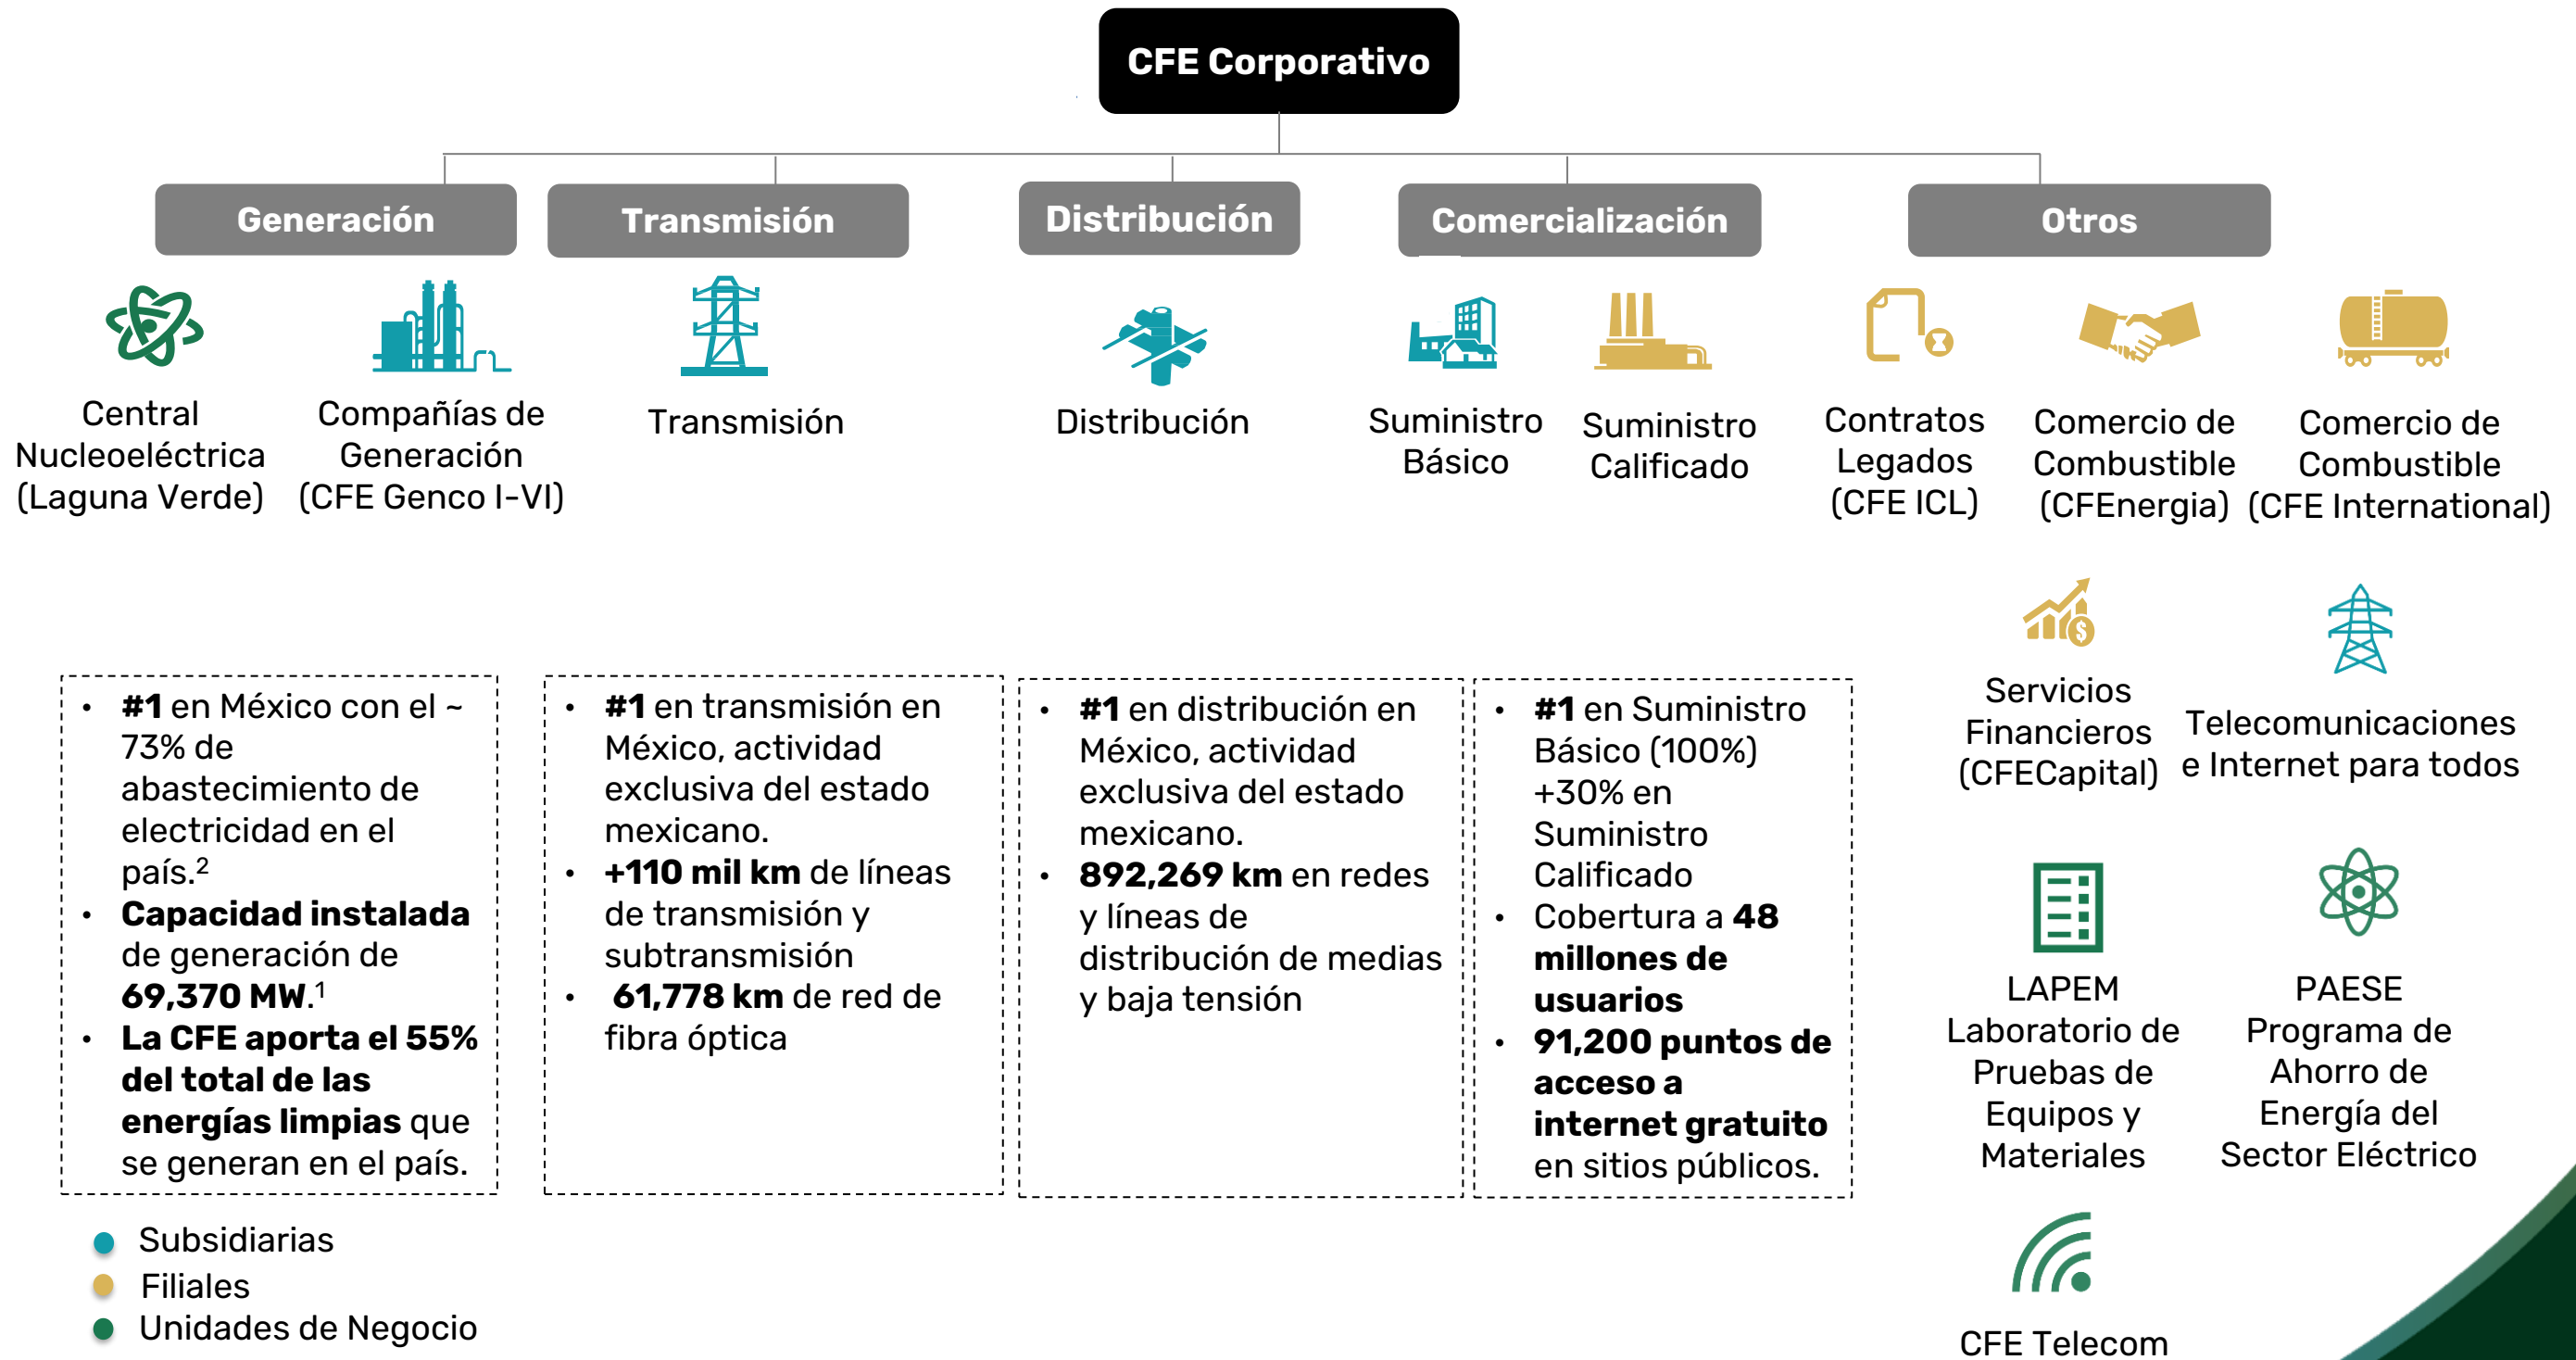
CFE Corporativo

Generación

Transmisión

Distribución

Comercialización

Otros

Central Nucleoeléctrica (Laguna Verde)

Compañías de Generación (CFE Genco I-VI)

Transmisión

Distribución

Suministro Básico

Suministro Calificado

Contratos Legados (CFE ICL)

Comercio de Combustible (CFEnergia)

Comercio de Combustible (CFE International)

Servicios Financieros (CFECapital)

Telecomunicaciones e Internet para todos

- **#1** en México con el ~ 73% de abastecimiento de electricidad en el país.$^2$
- **Capacidad instalada** de generación de **69,370 MW**.$^1$
- **La CFE aporta el 55% del total de las energías limpias** que se generan en el país.

- **#1** en transmisión en México, actividad exclusiva del estado mexicano.
- **+110 mil km** de líneas de transmisión y subtransmisión
- **61,778 km** de red de fibra óptica

- **#1** en distribución en México, actividad exclusiva del estado mexicano.
- **892,269 km** en redes y líneas de distribución de medias y baja tensión

- **#1** en Suministro Básico (100%) +30% en Suministro Calificado
- Cobertura a **48 millones de usuarios**
- **91,200 puntos de acceso a internet gratuito** en sitios públicos.

LAPEM Laboratorio de Pruebas de Equipos y Materiales

PAESE Programa de Ahorro de Energía del Sector Eléctrico

CFE Telecom

Subsidiarias
Filiales
Unidades de Negocio